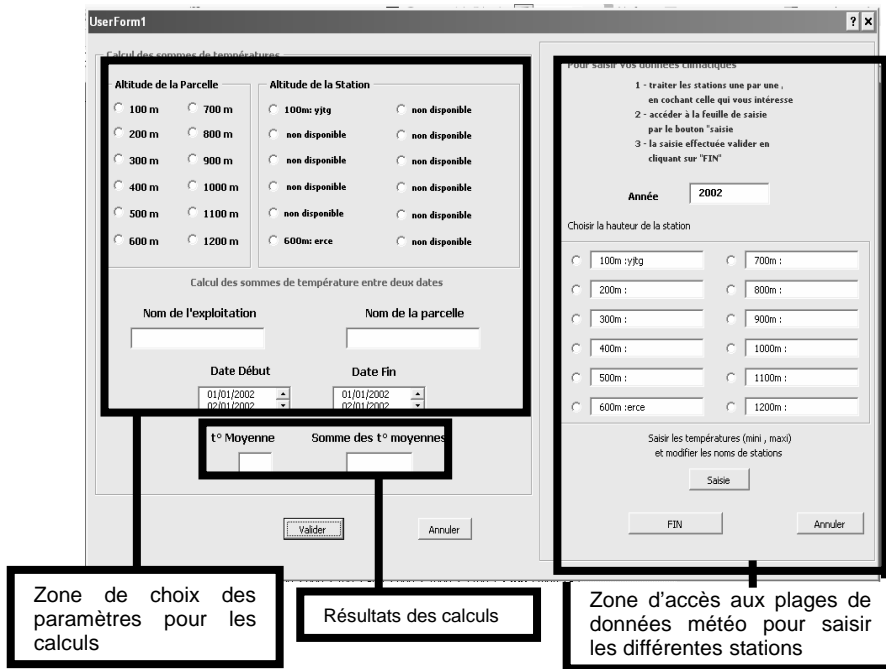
UserForm1

? ×

Calcul des sommes de températures

Altitude de la Parcelle

100 m
700 m
200 m
800 m
300 m
900 m
400 m
1000 m
500 m
1100 m
600 m
1200 m

Altitude de la Station

100m: yjtg
non disponible
non disponible
non disponible
non disponible
non disponible
non disponible
non disponible
non disponible
non disponible
600m: erce
non disponible

Calcul des sommes de température entre deux dates

Nom de l'exploitation

Nom de la parcelle

Date Début

01/01/2002
02/01/2002

Date Fin

01/01/2002
02/01/2002

t° Moyenne

Somme des t° moyennes

Valider

Annuler

Pour saisir vos données climatiques

1 - traiter les stations une par une , en cochant celle qui vous intéresse
2 - accéder à la feuille de saisie par le bouton "saisie
3 - la saisie effectuée valider en cliquant sur "FIN"

Année 2002

Choisir la hauteur de la station

100m :yjtg
700m :
200m :
800m :
300m :
900m :
400m :
1000m :
500m :
1100m :
600m :erce
1200m :

Saisir les températures (mini , maxi) et modifier les noms de stations

Saisie

FIN

Annuler

Zone de choix des paramètres pour les calculs

Résultats des calculs

Zone d'accès aux plages de données météo pour saisir les différentes stations